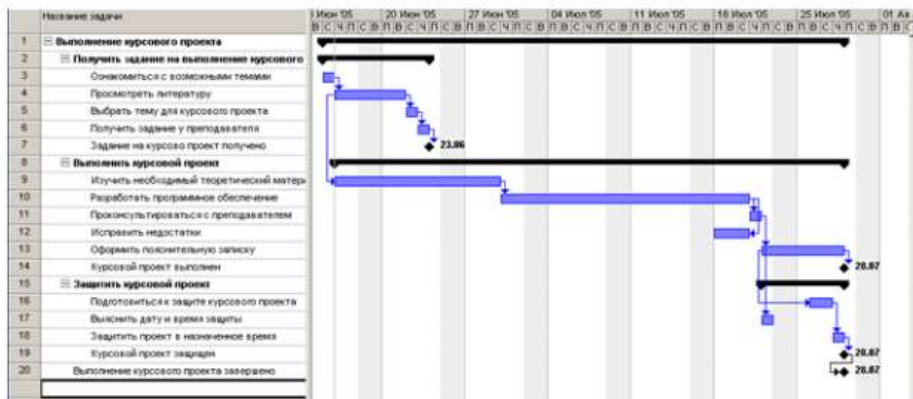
| | Название задачи |
|---|---|
| 1 | ⊟ Выполнение курсового проекта |
| 2 | ⊟ Получить задание на выполнение курсового |
| 3 | Ознакомиться с возможными темами |
| 4 | Просмотреть литературу |
| 5 | Выбрать тему для курсового проекта |
| 6 | Получить задание у преподавателя |
| 7 | Задание на курсовой проект получено |
| 8 | ⊟ Выполнить курсовой проект |
| 9 | Изучить необходимый теоретический матер |
| 10 | Разработать программное обеспечение |
| 11 | Проконсультироваться с преподавателем |
| 12 | Исправить недостатки |
| 13 | Оформить пояснительную записку |
| 14 | Курсовой проект выполнен |
| 15 | ⊟ Защитить курсовой проект |
| 16 | Подготовиться к защите курсового проекта |
| 17 | Выяснить дату и время защиты |
| 18 | Защитить проект в назначенное время |
| 19 | Курсовой проект защищен |
| 20 | Выполнение курсового проекта завершено |

Июн '05 | 20 Июн '05 | 27 Июн '05 | 04 Июл '05 | 11 Июл '05 | 18 Июл '05 | 25 Июл '05 | 01 Ав

В С Ч П С В П В С Ч П С В П В С Ч П С В П В С Ч П С В П В С Ч П С В П В С Ч П С В П В С Ч П С В П В С

23.06

28.07

28.07

28.07